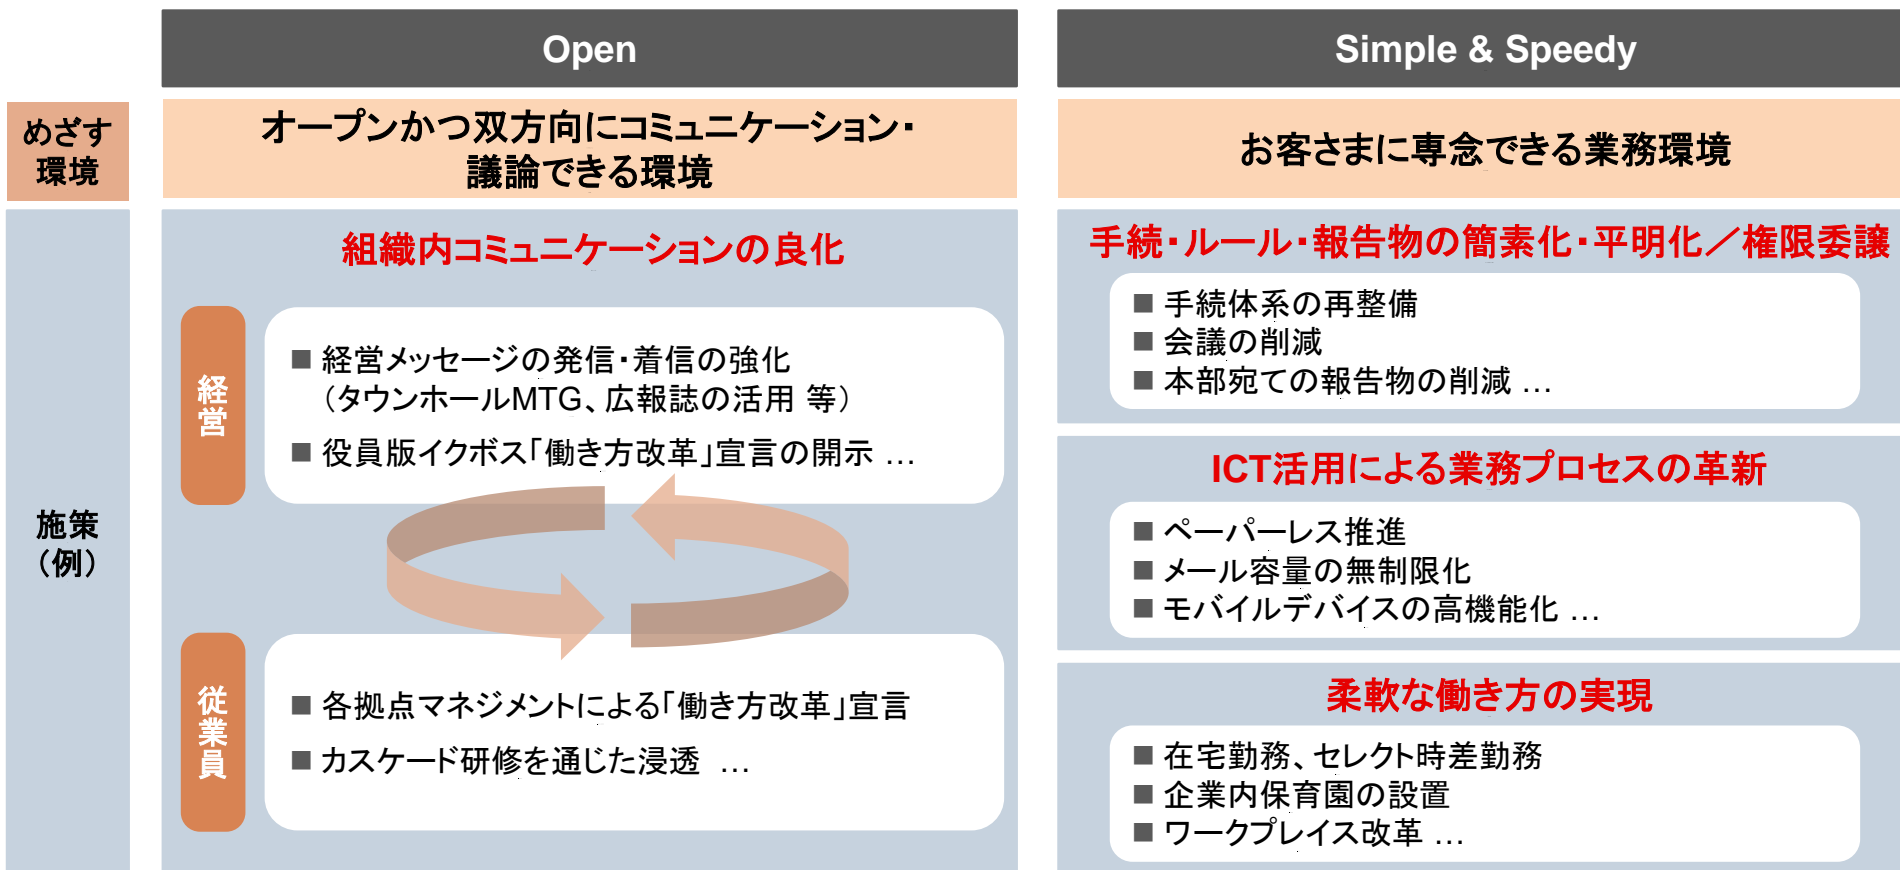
Open

Simple & Speedy

めざす環境

オープンかつ双方向にコミュニケーション・議論できる環境

お客さまに専念できる業務環境

施策（例）

組織内コミュニケーションの良化

経営

■ 経営メッセージの発信・着信の強化（タウンホールMTG、広報誌の活用 等）

■ 役員版イクボス「働き方改革」宣言の開示 …

従業員

■ 各拠点マネジメントによる「働き方改革」宣言

■ カスケード研修を通じた浸透 …

手続・ルール・報告物の簡素化・平明化／権限委譲

■ 手続体系の再整備
■ 会議の削減
■ 本部宛ての報告物の削減 …

ICT活用による業務プロセスの革新

■ ペーパーレス推進
■ メール容量の無制限化
■ モバイルデバイスの高機能化 …

柔軟な働き方の実現

■ 在宅勤務、セレクト時差勤務
■ 企業内保育園の設置
■ ワークプレイス改革 …